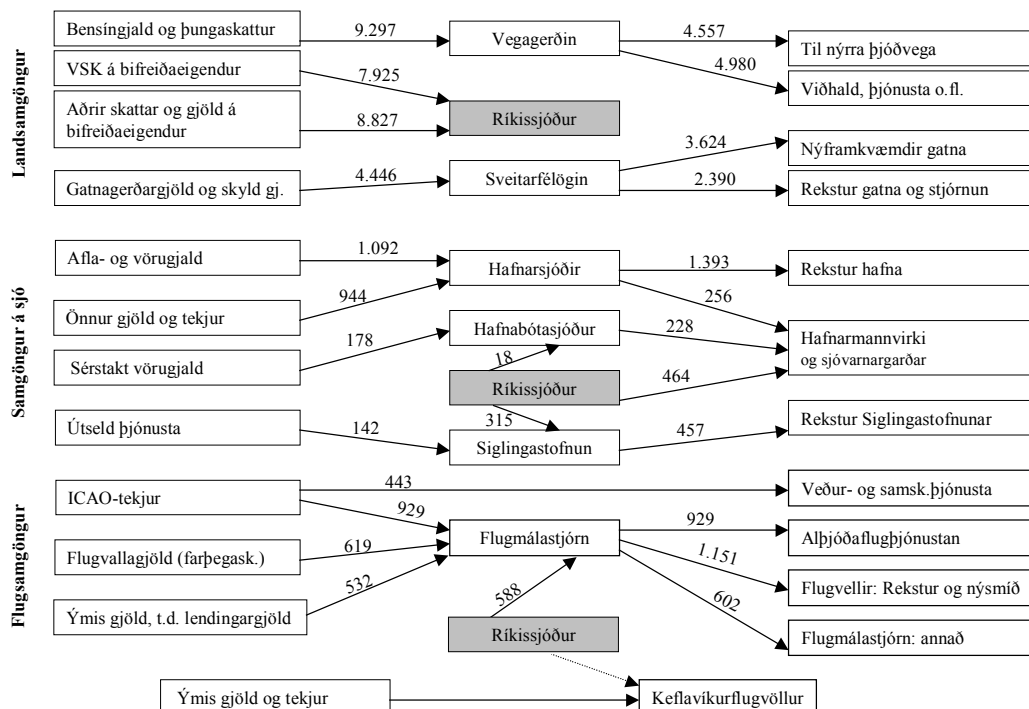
Landsamgöngur

Bensíngjald og þungaskattur
9.297
Vegagerðin
4.557
Til nýrra þjóðvega
4.980
Viðhald, þjónusta o.fl.
VSK á bifreiðaeigendur
7.925
Aðrir skattar og gjöld á bifreiðaeigendur
8.827
Ríkissjóður
Gatnagerðargjöld og skyld gj.
4.446
Sveitarfélögin
3.624
Nýframkvæmdir gatna
2.390
Rekstur gatna og stjórnun

Samgöngur á sjó

Afla- og vörugjald
1.092
Hafnarsjóðir
1.393
Rekstur hafna
256
Önnur gjöld og tekjur
944
Hafnabótasjóður
228
Hafnarmannvirki og sjóvarnargarðar
Sérstakt vörugjald
178
18
Ríkissjóður
464
315
Útseld þjónusta
142
Siglingastofnun
457
Rekstur Siglingastofnunar

Flugsamgöngur

ICAO-tekjur
443
Veður- og samsk.þjónusta
929
Flugvallagjöld (farþegask.)
619
Flugmálastjórn
929
Alþjóðaflugþjónustan
1.151
Flugvellir: Rekstur og nýsmíð
Ýmis gjöld, t.d. lendingargjöld
532
588
602
Ríkissjóður
Flugmálastjórn: annað
Ýmis gjöld og tekjur
Keflavíkurflugvöllur